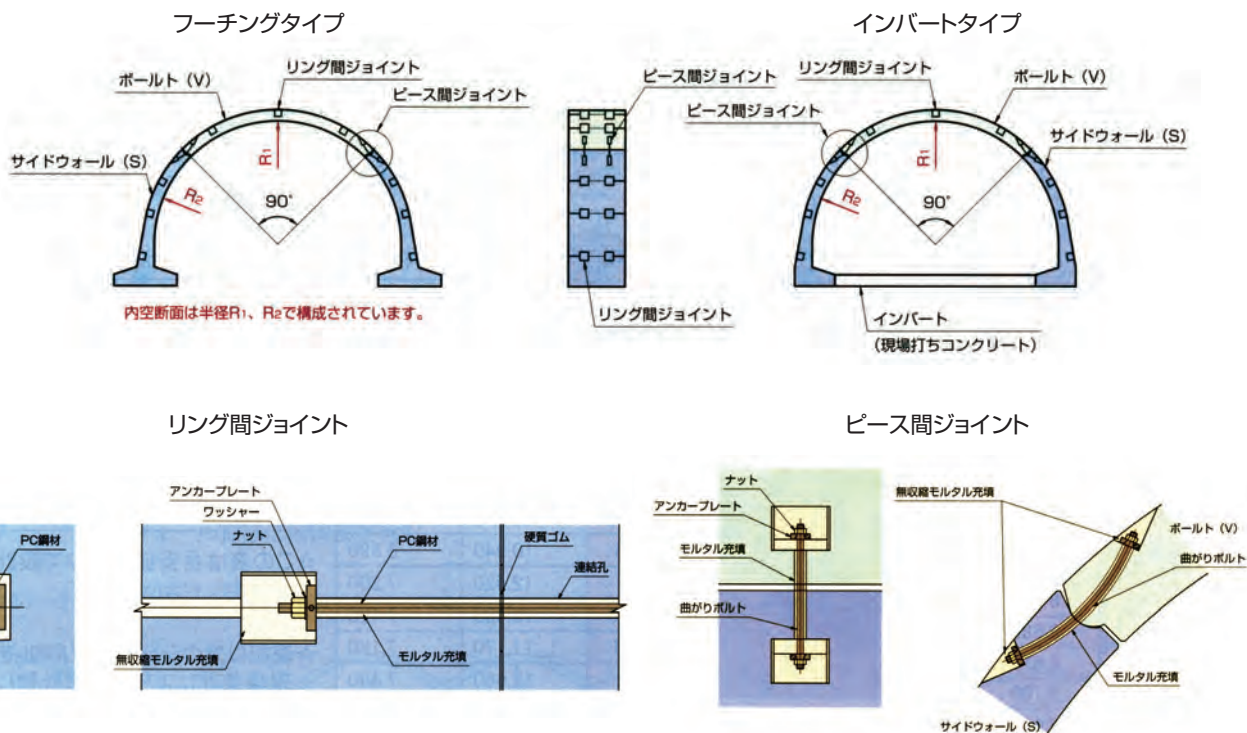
フーチングタイプ

ボールト（V）
リング間ジョイント
ピース間ジョイント
サイドウォール（S）
$R_1$
$R_2$
90°
内空断面は半径$R_1$、$R_2$で構成されています。

ピース間ジョイント
リング間ジョイント

インバートタイプ

リング間ジョイント
ボールト（V）
ピース間ジョイント
サイドウォール（S）
$R_1$
$R_2$
90°
インバート
（現場打ちコンクリート）

リング間ジョイント

PC鋼材
アンカープレート
ワッシャー
ナット
PC鋼材
硬質ゴム
連結孔
無収縮モルタル充填
モルタル充填

ピース間ジョイント

ナット
アンカープレート
モルタル充填
曲がりボルト
無収縮モルタル充填
ボールト（V）
曲がりボルト
モルタル充填
サイドウォール（S）